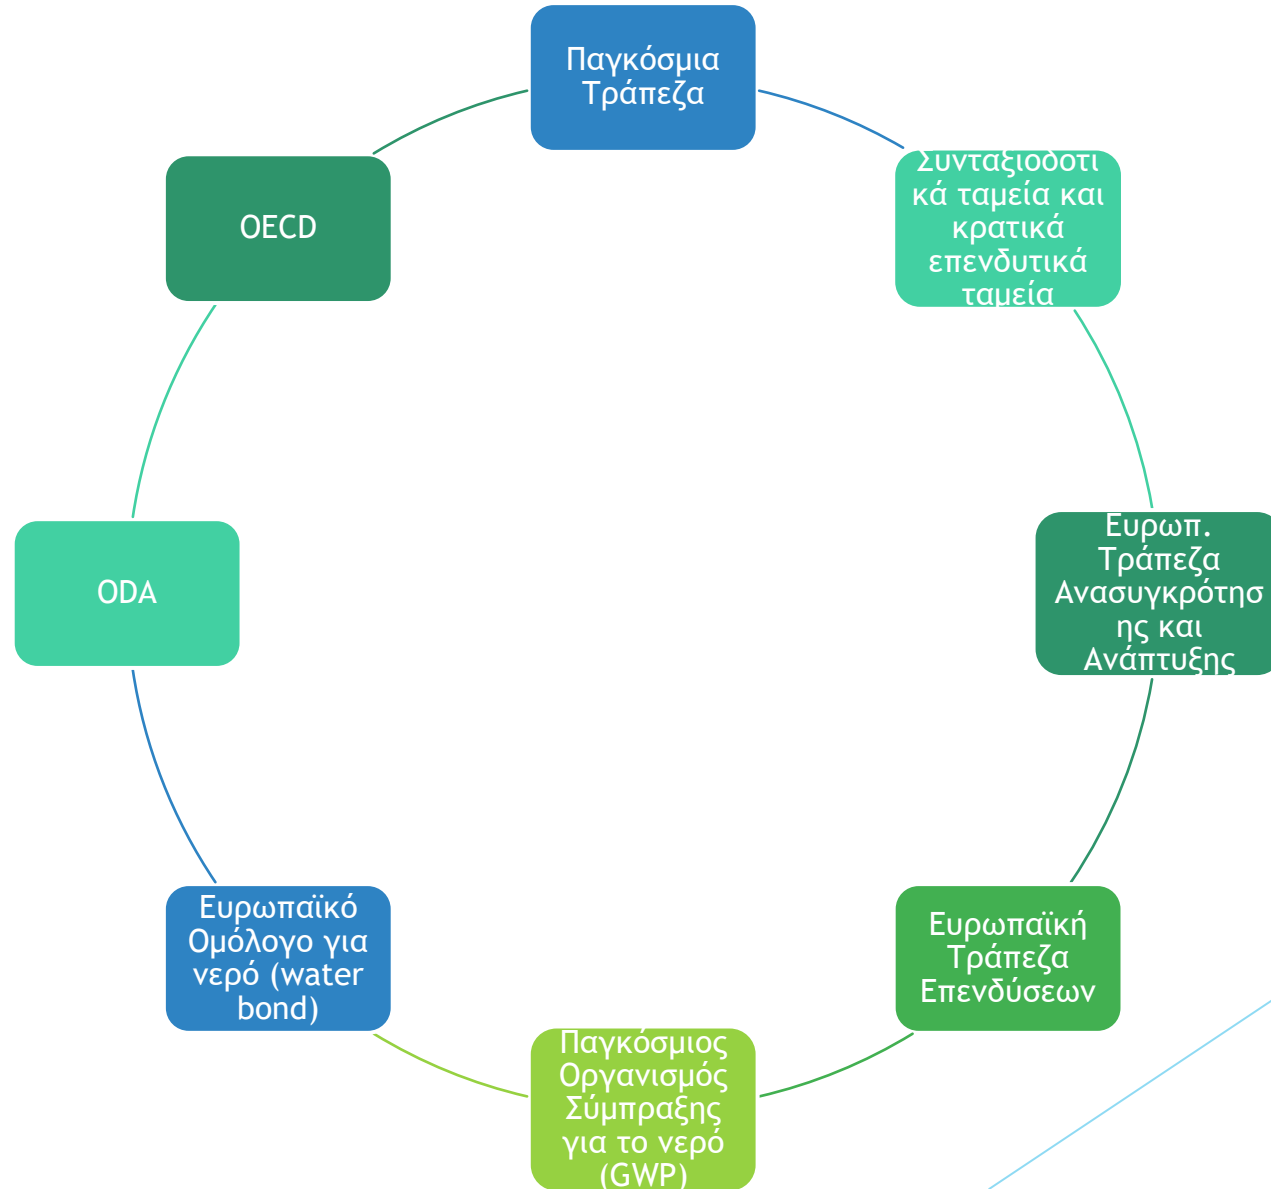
Παγκόσμια Τράπεζα

Συνταξιοδοτικά ταμεία και κρατικά επενδυτικά ταμεία

Ευρωπ. Τράπεζα Ανασυγκρότησης και Ανάπτυξης

Ευρωπαϊκή Τράπεζα Επενδύσεων

Παγκόσμιος Οργανισμός Σύμπραξης για το νερό (GWP)

Ευρωπαϊκό Ομόλογο για νερό (water bond)

ODA

OECD